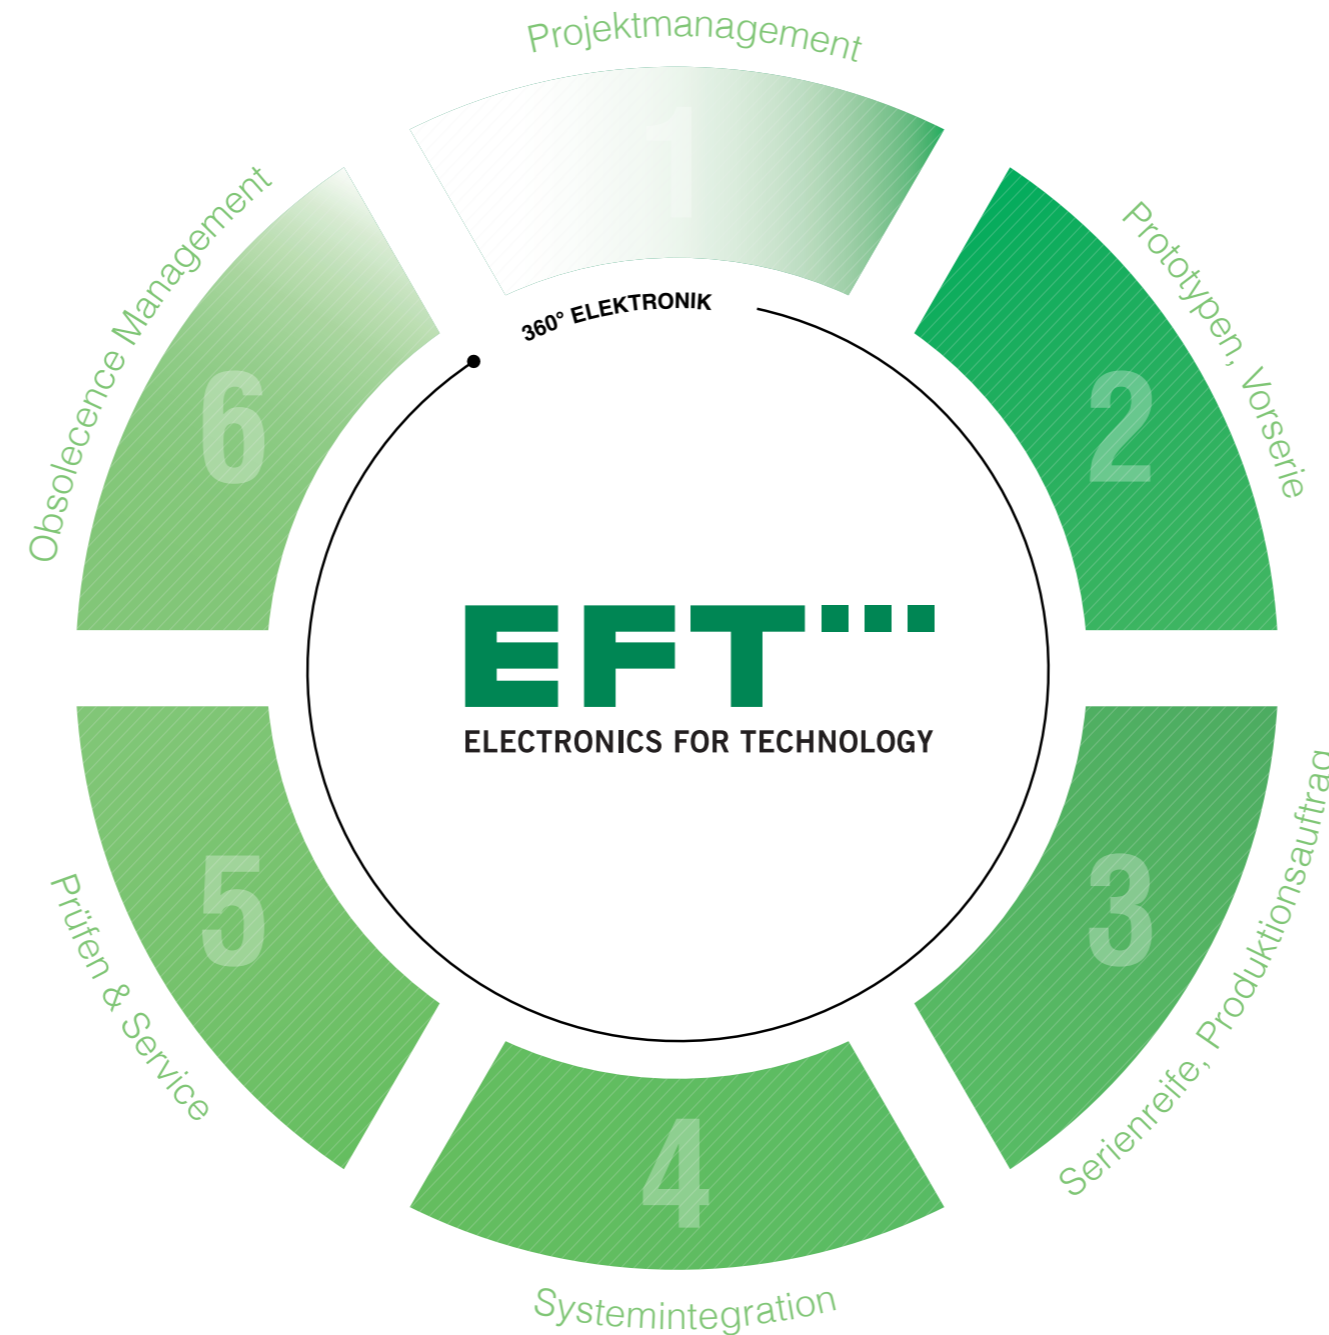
Projektmanagement

1

Prototypen, Vorserie

2

Serienreife, Produktionsauftrag

3

4

Systemintegration

5

Prüfen & Service

6

Obsolecence Management

360° ELEKTRONIK

EFT

ELECTRONICS FOR TECHNOLOGY